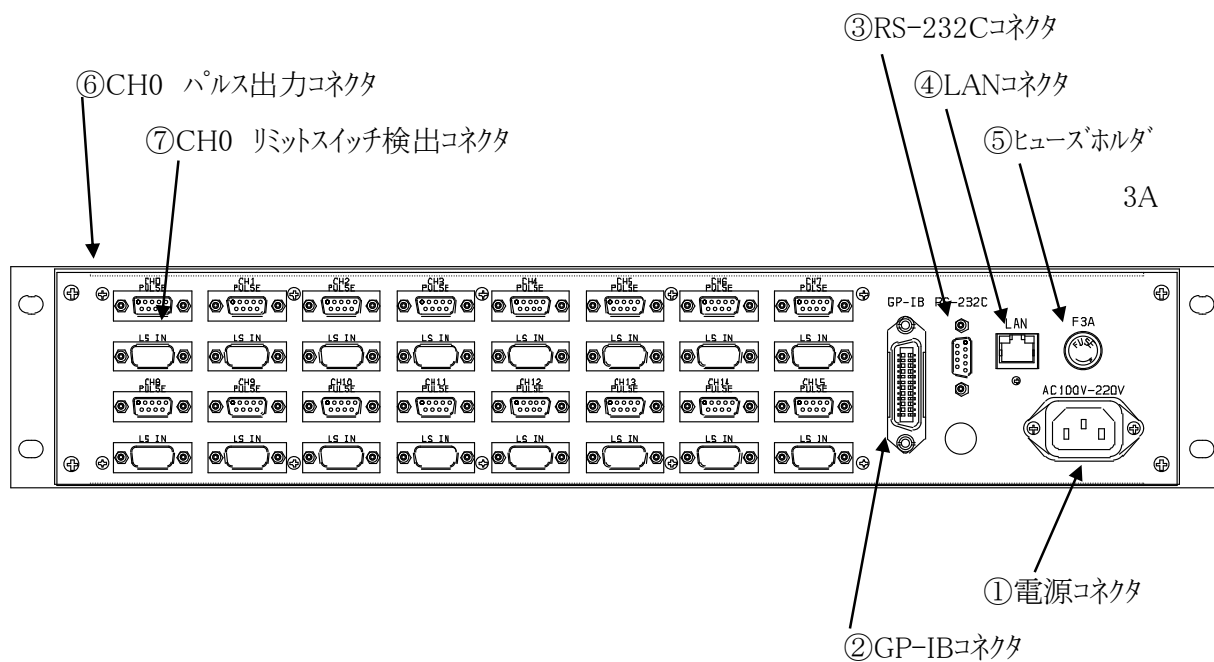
③RS-232Cコネクタ

⑥CH0 パルス出力コネクタ

④LANコネクタ

⑦CH0 リミットスイッチ検出コネクタ

⑤ヒューズホルダ

3A

CH0 PULSE
CH1 PULSE
CH2 PULSE
CH3 PULSE
CH4 PULSE
CH5 PULSE
CH6 PULSE
CH7 PULSE

GP-IB RS-232C

LAN

F3A

FUSE

LS IN
LS IN
LS IN
LS IN
LS IN
LS IN
LS IN
LS IN

CH8 PULSE
CH9 PULSE
CH10 PULSE
CH11 PULSE
CH12 PULSE
CH13 PULSE
CH14 PULSE
CH15 PULSE

AC100V-220V

LS IN
LS IN
LS IN
LS IN
LS IN
LS IN
LS IN
LS IN

①電源コネクタ

②GP-IBコネクタ